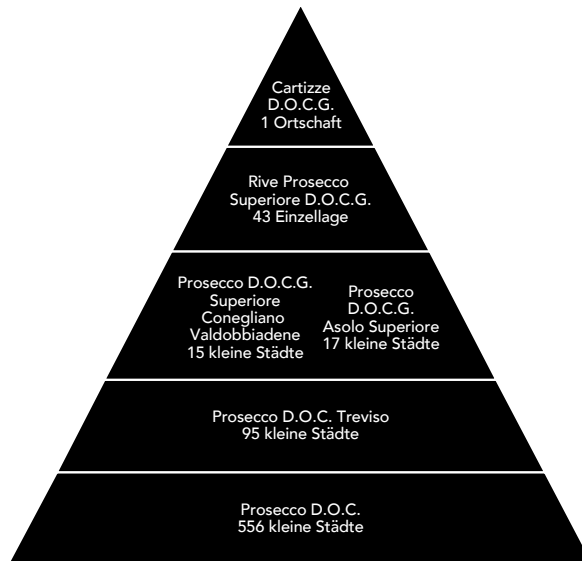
Cartizze
D.O.C.G.
1 Ortschaft

Rive Prosecco
Superiore D.O.C.G.
43 Einzellage

Prosecco D.O.C.G.
Superiore
Conegliano
Valdobbiadene
15 kleine Städte

Prosecco
D.O.C.G.
Asolo Superiore
17 kleine Städte

Prosecco D.O.C. Treviso
95 kleine Städte

Prosecco D.O.C.
556 kleine Städte